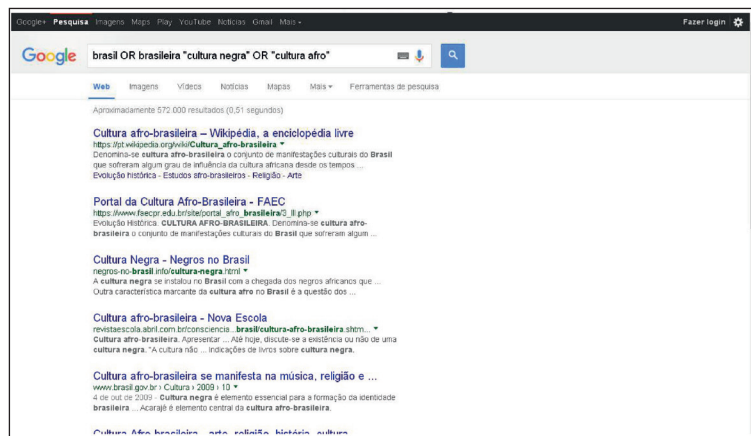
Google+ Pesquisa Imagens Maps Play YouTube Notícias Gmail Mais ▾

Fazer login

Google

brasil OR brasileira "cultura negra" OR "cultura afro"

Web Imagens Vídeos Notícias Mapas Mais ▾ Ferramentas de pesquisa

Aproximadamente 572.000 resultados (0,51 segundos)

Cultura afro-brasileira – Wikipédia, a enciclopédia livre
https://pt.wikipedia.org/wiki/Cultura_afro-brasileira ▾
Denomina-se cultura afro-brasileira o conjunto de manifestações culturais do Brasil que sofreram algum grau de influência da cultura africana desde os tempos ...
Evolução histórica - Estudos afro-brasileiros - Religião - Arte

Portal da Cultura Afro-Brasileira - FAEC
https://www.faecpr.edu.br/site/portal_afro_brasileira/3_II.php ▾
Evolução Histórica. CULTURA AFRO-BRASILEIRA. Denomina-se cultura afro-brasileira o conjunto de manifestações culturais do Brasil que sofreram algum ...

Cultura Negra - Negros no Brasil
negros-no-brasil.info/cultura-negra.html ▾
A cultura negra se instalou no Brasil com a chegada dos negros africanos que ...
Outra característica marcante da cultura afro no Brasil é a questão dos ...

Cultura afro-brasileira - Nova Escola
revistaescola.abril.com.br/consciencia...brasil/cultura-afro-brasileira.shtm... ▾
Cultura afro-brasileira. Apresentar ... Até hoje, discute-se a existência ou não de uma cultura negra. "A cultura não ... indicações de livros sobre cultura negra.

Cultura afro-brasileira se manifesta na música, religião e ...
www.brasil.gov.br › Cultura › 2009 › 10 ▾
4 de out de 2009 - Cultura negra é elemento essencial para a formação da identidade brasileira ... Acarajé é elemento central da cultura afro-brasileira.

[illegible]